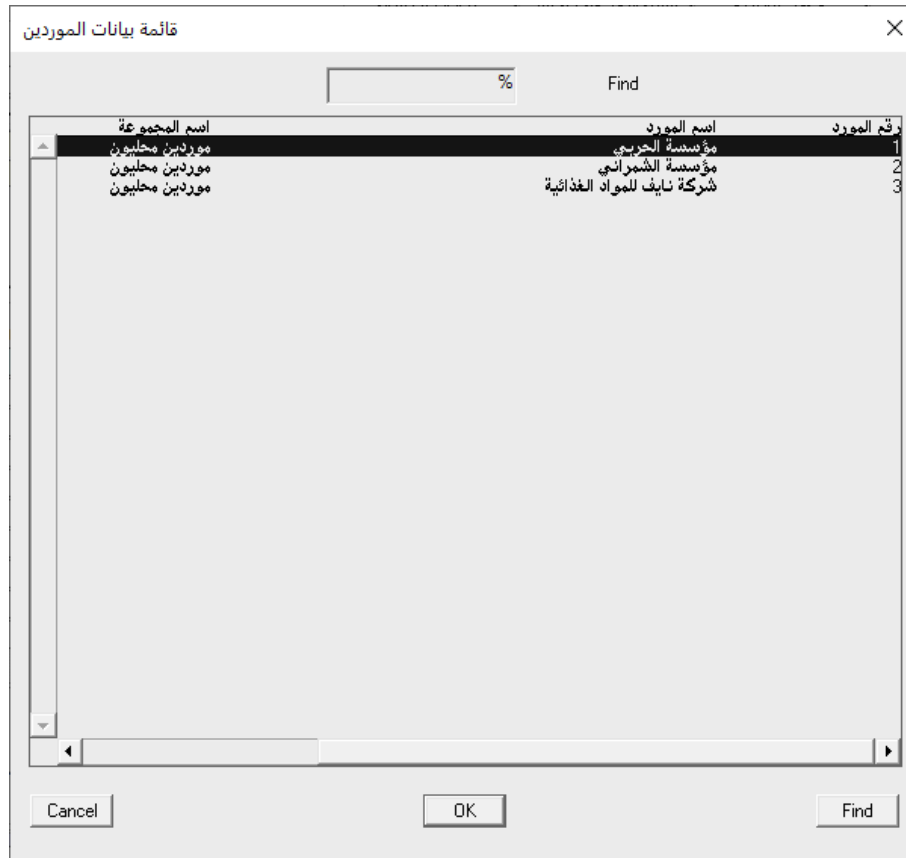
قائمة بيانات الموردين
×

Find %

| رقم المورد | اسم المورد | اسم المجموعة |
|---|---|---|
| 1 | مؤسسة الحربي | موردين محليون |
| 2 | مؤسسة الشمراني | موردين محليون |
| 3 | شركة نايف للمواد الغذائية | موردين محليون |

Cancel OK Find